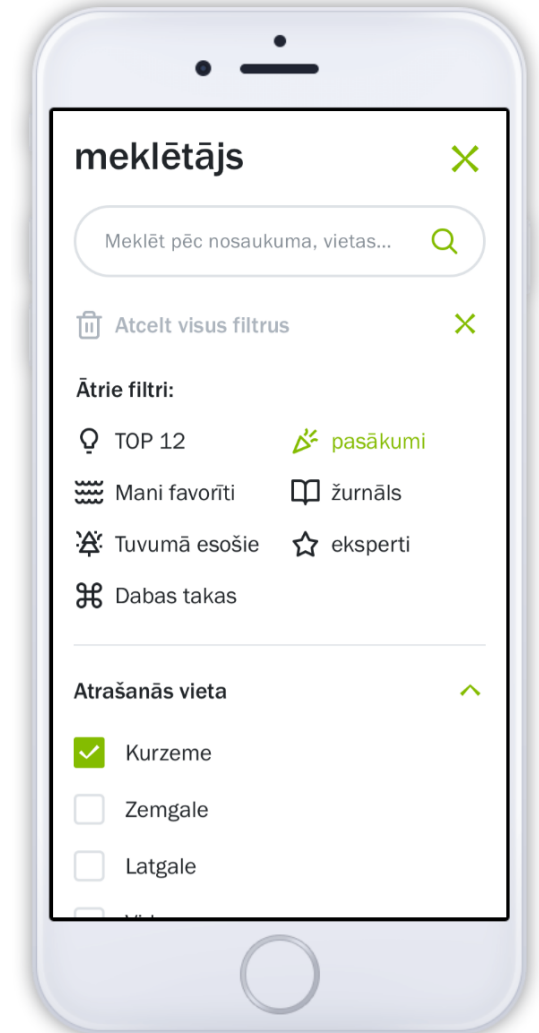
meklētājs

Meklēt pēc nosaukuma, vietas...

Atcelt visus filtrus

Ātrie filtri:

TOP 12

pasākumi

Mani favorīti

žurnāls

Tuvumā esošie

eksperti

Dabas takas

Atrašanās vieta

Kurzeme

Zemgale

Latgale

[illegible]